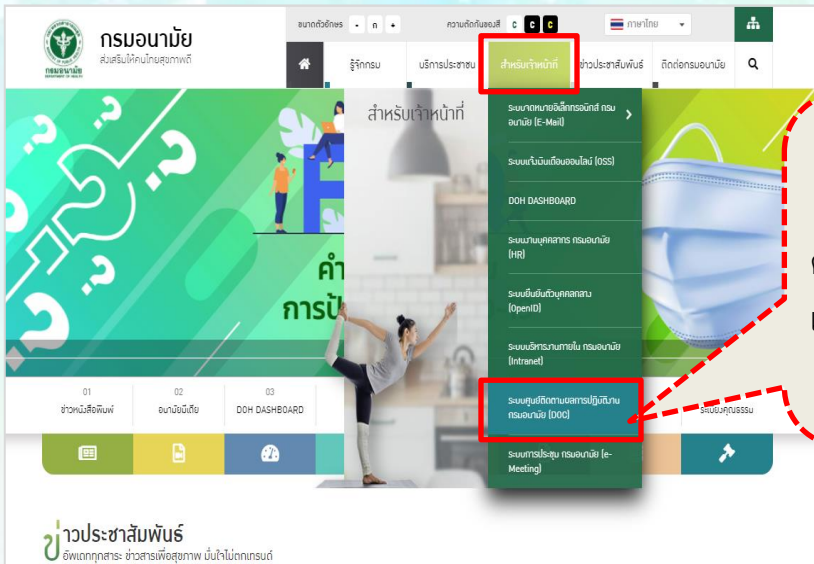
กรมอนามัย
ส่งเสริมให้คนไทยสุขภาพดี
กรมอนามัย
DEPARTMENT OF HEALTH

ขนาดตัวอักษร - ก +
ความตัดกันของสี C C C
ภาษาไทย

รู้จักกรม
บริการประชาชน
สำหรับเจ้าหน้าที่
ข่าวประชาสัมพันธ์
ติดต่อกรมอนามัย

สำหรับเจ้าหน้าที่

ระบบจดหมายอิเล็กทรอนิกส์ กรมอนามัย (E-Mail)
ระบบเงินเดือนออนไลน์ (OSS)
DOH DASHBOARD
ระบบงานบุคลากร กรมอนามัย (HR)
ระบบยืนยันตัวบุคคลกลาง (OpenID)
ระบบบริหารงานภายใน กรมอนามัย (Intranet)
ระบบศูนย์ติดตามผลการปฏิบัติงาน กรมอนามัย (DOC)
ระบบการประชุม กรมอนามัย (e-Meeting)

คำ
การป้

01
ข่าวหนังสือพิมพ์
02
อนามัยมีเดีย
03
DOH DASHBOARD
ระบบคุณธรรม

ข่าวประชาสัมพันธ์
อัพเดททุกสาระ ข่าวสารเพื่อสุขภาพ มั่นใจไม่ตกเทรนด์